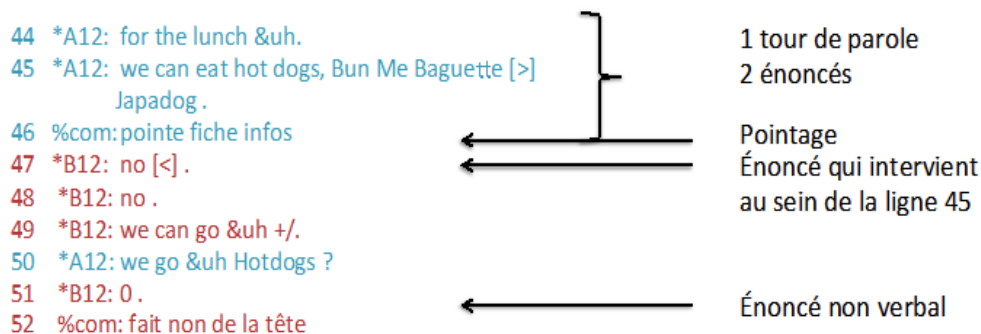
44 *A12: for the lunch &uh.
45 *A12: we can eat hot dogs, Bun Me Baguette [>] Japadog .
46 %com: pointe fiche infos
47 *B12: no [<] .
48 *B12: no .
49 *B12: we can go &uh +/.
50 *A12: we go &uh Hotdogs ?
51 *B12: 0 .
52 %com: fait non de la tête

1 tour de parole
2 énoncés

Pointage

Énoncé qui intervient au sein de la ligne 45

Énoncé non verbal